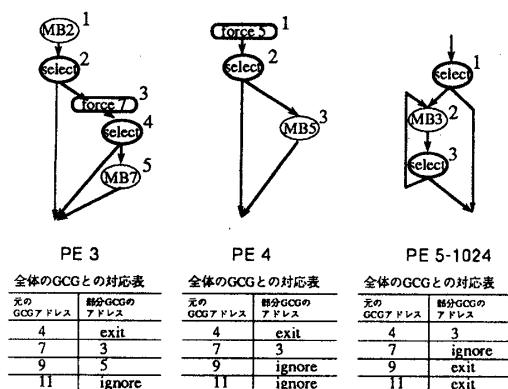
MB2 1
select 2
force 7 3
select 4
MB7 5

force 5 1
select 2
MB5 3

select 1
MB3 2
select 3

PE 3

全体のGCGとの対応表

| 元のGCGアドレス | 部分GCGのアドレス |
|---|---|
| 4 | exit |
| 7 | 3 |
| 9 | 5 |
| 11 | ignore |

PE 4

全体のGCGとの対応表

| 元のGCGアドレス | 部分GCGのアドレス |
|---|---|
| 4 | exit |
| 7 | 3 |
| 9 | ignore |
| 11 | ignore |

PE 5-1024

全体のGCGとの対応表

| 元のGCGアドレス | 部分GCGのアドレス |
|---|---|
| 4 | 3 |
| 7 | ignore |
| 9 | exit |
| 11 | exit |